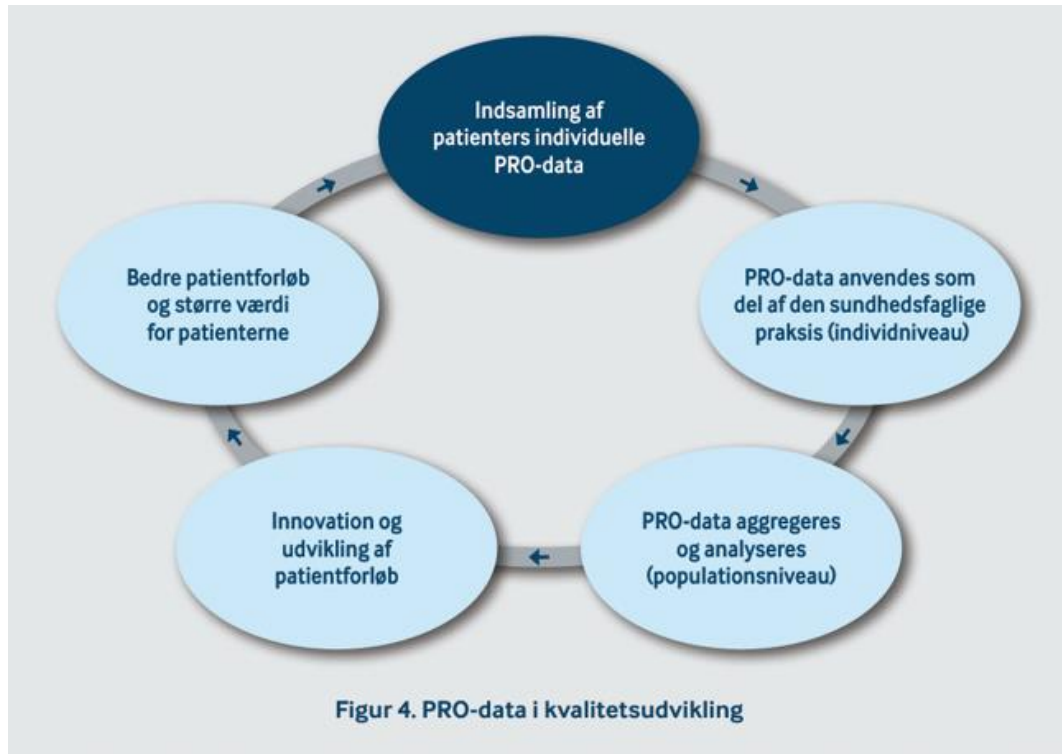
Indsamling af patienters individuelle PRO-data

PRO-data anvendes som del af den sundhedsfaglige praksis (individniveau)

PRO-data aggregeres og analyseres (populationsniveau)

Innovation og udvikling af patientforløb

Bedre patientforløb og større værdi for patienterne

Figur 4. PRO-data i kvalitetsudvikling